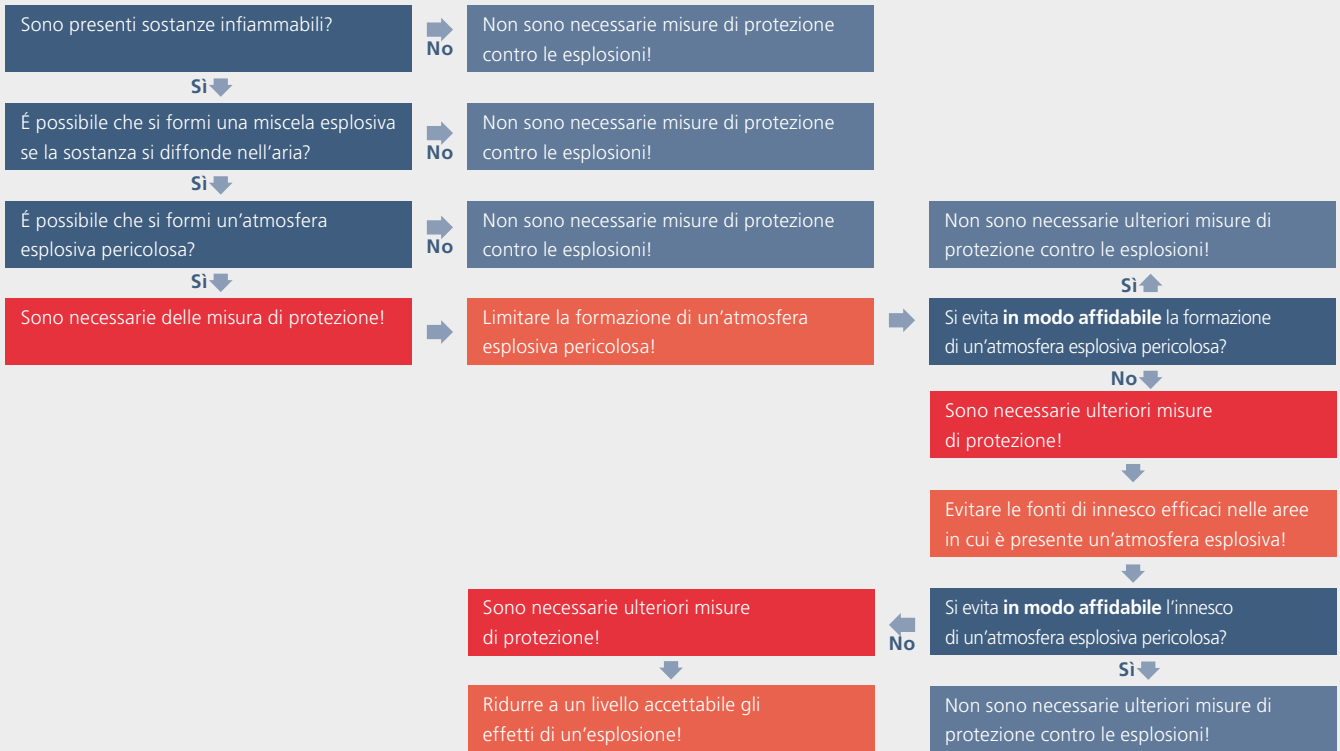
Sono presenti sostanze infiammabili?

No

Non sono necessarie misure di protezione contro le esplosioni!

Sì

É possibile che si formi una miscela esplosiva se la sostanza si diffonde nell'aria?

No

Non sono necessarie misure di protezione contro le esplosioni!

Sì

É possibile che si formi un'atmosfera esplosiva pericolosa?

No

Non sono necessarie misure di protezione contro le esplosioni!

Non sono necessarie ulteriori misure di protezione contro le esplosioni!

Sì

Sì

Sono necessarie delle misura di protezione!

Limitare la formazione di un'atmosfera esplosiva pericolosa!

Si evita **in modo affidabile** la formazione di un'atmosfera esplosiva pericolosa?

No

Sono necessarie ulteriori misure di protezione!

Evitare le fonti di innesco efficaci nelle aree in cui è presente un'atmosfera esplosiva!

Sono necessarie ulteriori misure di protezione!

No

Si evita **in modo affidabile** l'innesco di un'atmosfera esplosiva pericolosa?

Sì

Ridurre a un livello accettabile gli effetti di un'esplosione!

Non sono necessarie ulteriori misure di protezione contro le esplosioni!